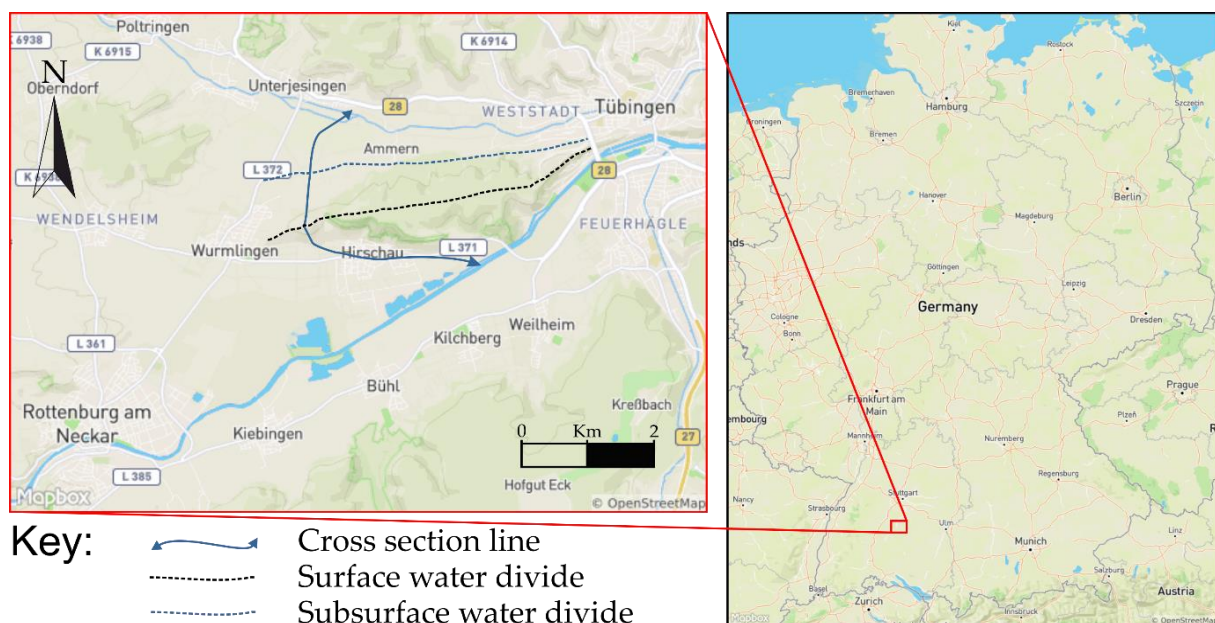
K 6938
Poltringen
K 6915
K 6914
N
Oberndorf
Unterjesingen
28
WESTSTADT
Tübingen
Ammern
L 372
K 69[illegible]
28
WENDELSHEIM
FEUERHÄGLE
Wurmlingen
Hirschau
L 371
L 361
Weilheim
Kilchberg
Bühl
Rottenburg am Neckar
Kreßbach
Kiebingen
0
Km
2
27
L 385
Hofgut Eck
Mapbox
© OpenStreetMap

Kiel
Rostock
Bremerhaven
Hamburg
Szczecin
Groningen
Bremen
Berlin
Hanover
Magdeburg
Göttingen
Leipzig
Germany
Cologne
Dresden
Bonn
Prague
Frankfurt am Main
Plzeň
Mannheim
Nuremberg
Regensburg
Stuttgart
Strasbourg
Nancy
Ulm
Munich
Linz
Salzburg
Basel
Zurich
Austria
Innsbruck
Mapbox
© OpenStreetMap

Key:
Cross section line
Surface water divide
Subsurface water divide